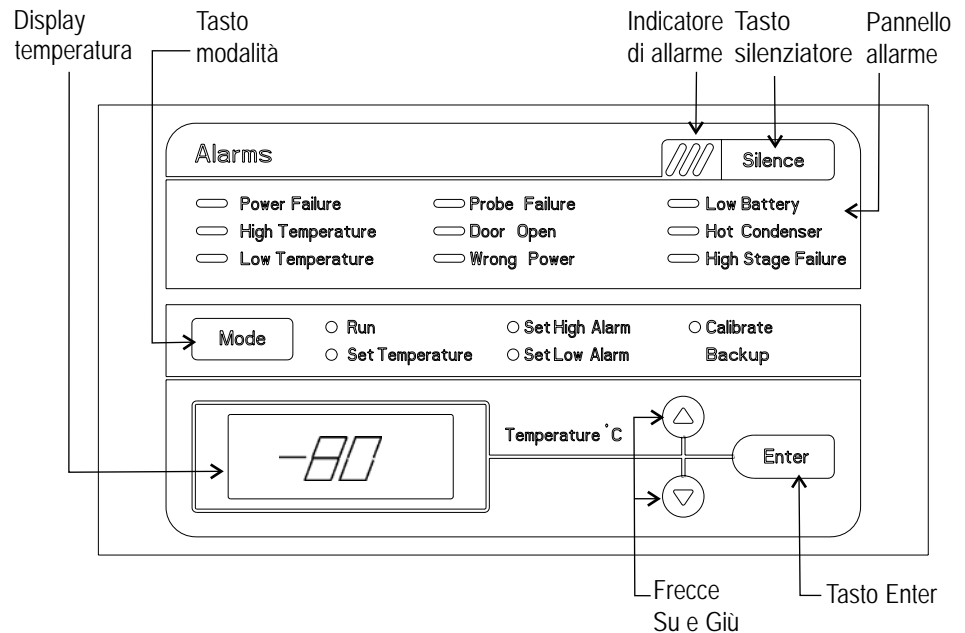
Display temperatura

Tasto modalità

Indicatore di allarme

Tasto silenziatore

Pannello allarme

Alarms

Silence

Power Failure
High Temperature
Low Temperature

Probe Failure
Door Open
Wrong Power

Low Battery
Hot Condenser
High Stage Failure

Mode

Run
Set Temperature

Set High Alarm
Set Low Alarm

Calibrate Backup

-80

Temperature °C

Enter

Frecce Su e Giù

Tasto Enter